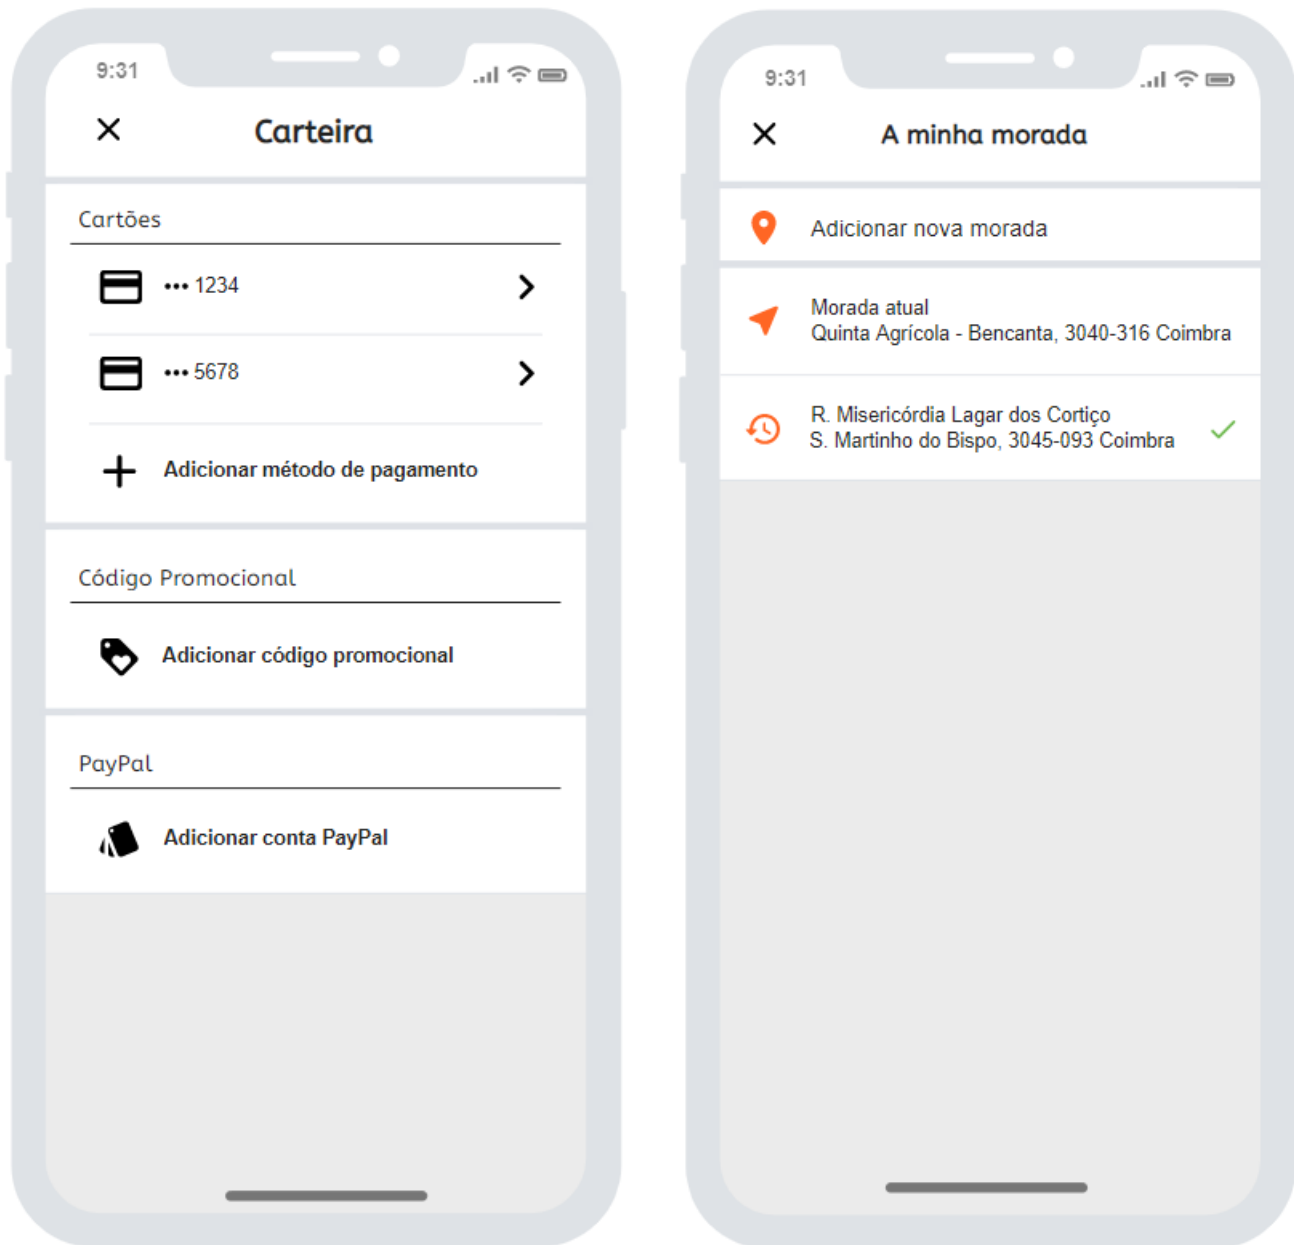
9:31

Carteira

Cartões

••• 1234

••• 5678

Adicionar método de pagamento

Código Promocional

Adicionar código promocional

PayPal

Adicionar conta PayPal

9:31

A minha morada

Adicionar nova morada

Morada atual
Quinta Agrícola - Bencanta, 3040-316 Coimbra

R. Misericórdia Lagar dos Cortiço
S. Martinho do Bispo, 3045-093 Coimbra